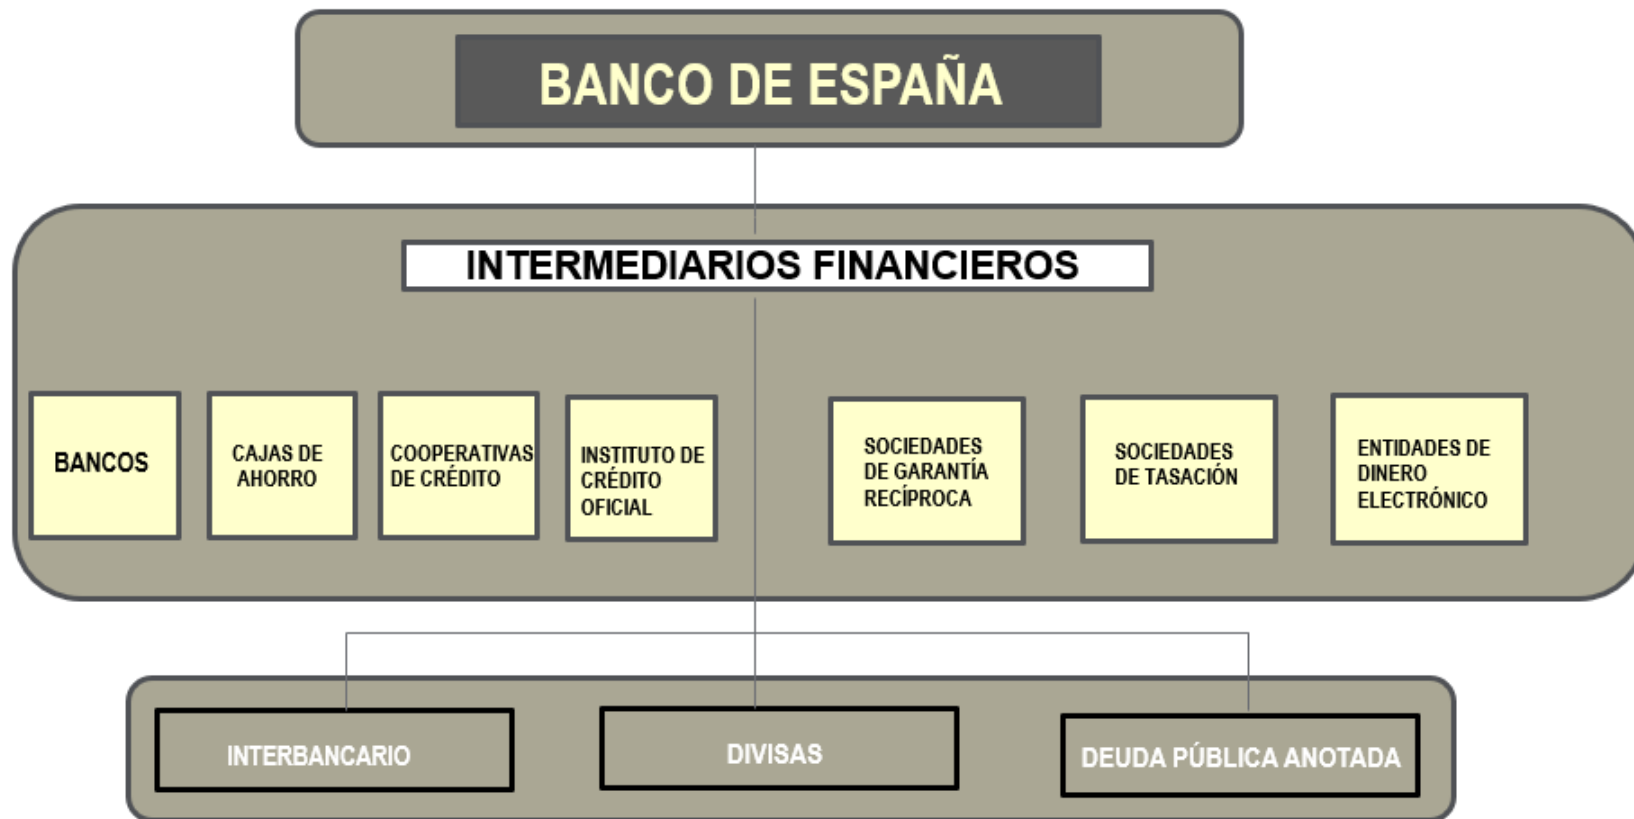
BANCO DE ESPAÑA

INTERMEDIARIOS FINANCIEROS

BANCOS

CAJAS DE AHORRO

COOPERATIVAS DE CRÉDITO

INSTITUTO DE CRÉDITO OFICIAL

SOCIEDADES DE GARANTÍA RECÍPROCA

SOCIEDADES DE TASACIÓN

ENTIDADES DE DINERO ELECTRÓNICO

INTERBANCARIO

DIVISAS

DEUDA PÚBLICA ANOTADA